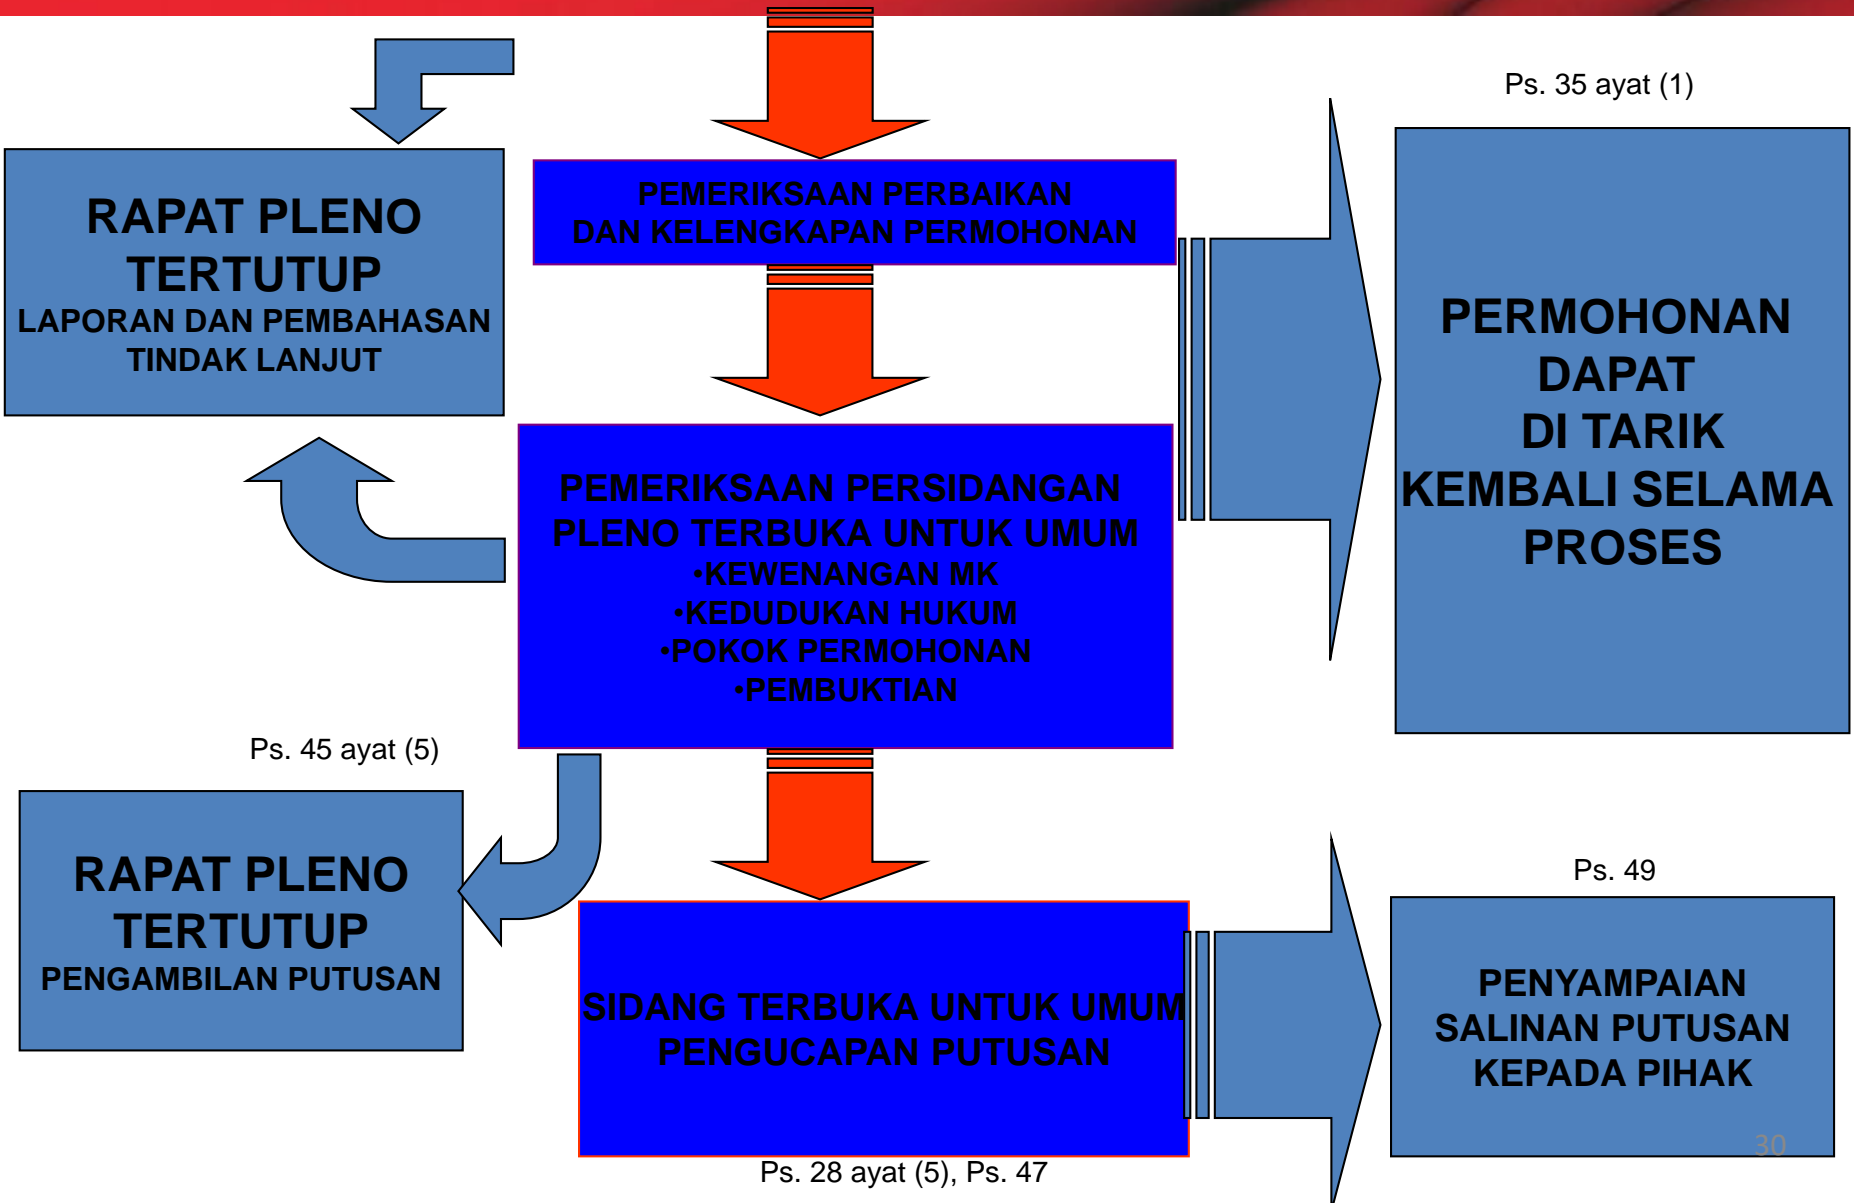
RAPAT PLENO TERTUTUP
LAPORAN DAN PEMBAHASAN TINDAK LANJUT

PEMERIKSAAN PERBAIKAN DAN KELENGKAPAN PERMOHONAN

Ps. 35 ayat (1)

PERMOHONAN DAPAT DI TARIK KEMBALI SELAMA PROSES

PEMERIKSAAN PERSIDANGAN PLENO TERBUKA UNTUK UMUM
•KEWENANGAN MK
•KEDUDUKAN HUKUM
•POKOK PERMOHONAN
•PEMBUKTIAN

Ps. 45 ayat (5)

RAPAT PLENO TERTUTUP
PENGAMBILAN PUTUSAN

SIDANG TERBUKA UNTUK UMUM
PENGUCAPAN PUTUSAN

Ps. 28 ayat (5), Ps. 47

Ps. 49

PENYAMPAIAN SALINAN PUTUSAN KEPADA PIHAK

30